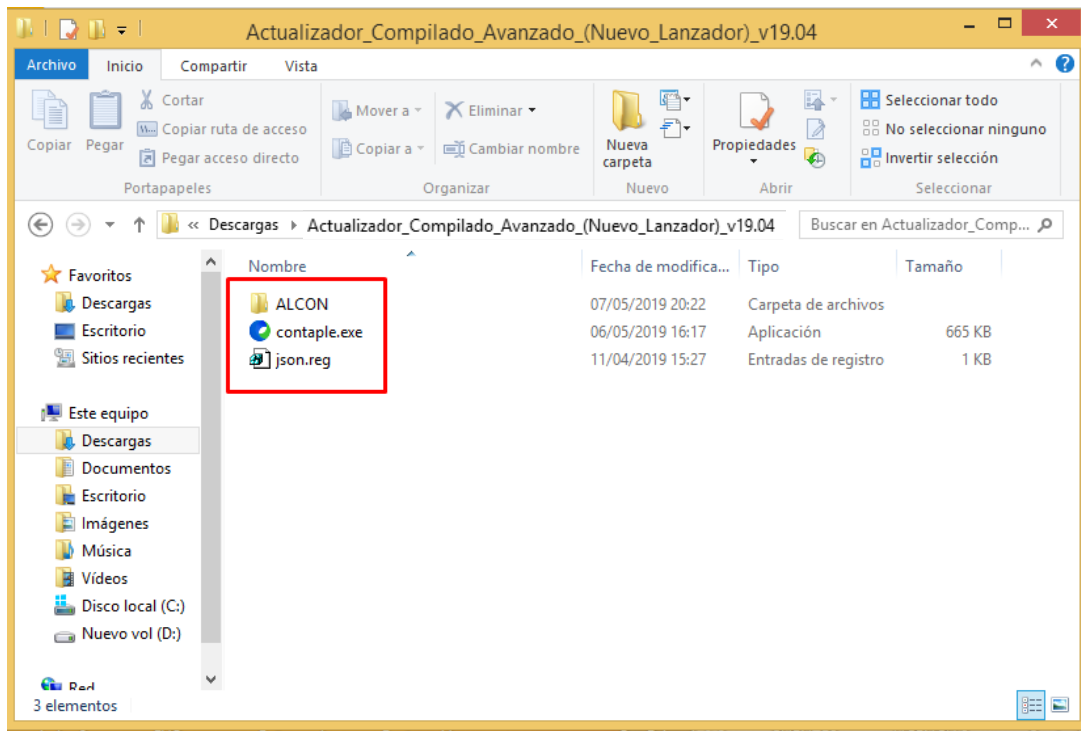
Actualizador_Compilado_Avanzado_(Nuevo_Lanzador)_v19.04

Archivo Inicio Compartir Vista

Copiar Pegar Cortar Copiar ruta de acceso Pegar acceso directo
Portapapeles

Mover a Copiar a Eliminar Cambiar nombre
Organizar

Nueva carpeta
Nuevo

Propiedades
Abrir

Seleccionar todo No seleccionar ninguno Invertir selección
Seleccionar

« Descargas ▸ Actualizador_Compilado_Avanzado_(Nuevo_Lanzador)_v19.04

Buscar en Actualizador_Comp...

Favoritos
Descargas
Escritorio
Sitios recientes

Este equipo
Descargas
Documentos
Escritorio
Imágenes
Música
Vídeos
Disco local (C:)
Nuevo vol (D:)

Red

| Nombre | Fecha de modifica... | Tipo | Tamaño |
|---|---|---|---|
| ALCON | 07/05/2019 20:22 | Carpeta de archivos | |
| contaple.exe | 06/05/2019 16:17 | Aplicación | 665 KB |
| json.reg | 11/04/2019 15:27 | Entradas de registro | 1 KB |

3 elementos